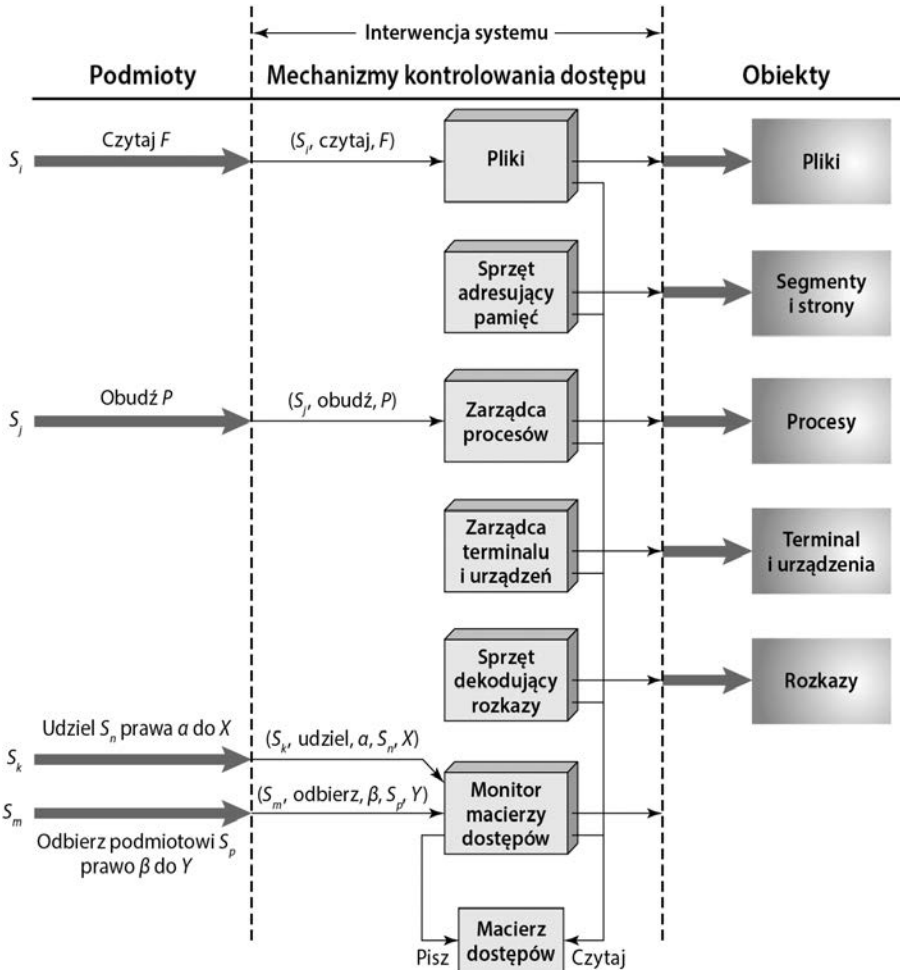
Interwencja systemu

Podmioty

Mechanizmy kontrolowania dostępu

Obiekty

$S_i$

Czytaj $F$

($S_i$, czytaj, $F$)

Pliki

Pliki

Sprzęt adresujący pamięć

Segmenty i strony

$S_j$

Obudź $P$

($S_j$, obudź, $P$)

Zarządca procesów

Procesy

Zarządca terminalu i urządzeń

Terminal i urządzenia

Sprzęt dekodujący rozkazy

Rozkazy

Udziel $S_n$ prawa $\alpha$ do $X$

$S_k$

($S_k$, udziel, $\alpha$, $S_n$, $X$)

$S_m$

($S_m$, odbierz, $\beta$, $S_p$, $Y$)

Monitor macierzy dostępów

Odbierz podmiotowi $S_p$ prawo $\beta$ do $Y$

Pisz

Macierz dostępów

Czytaj